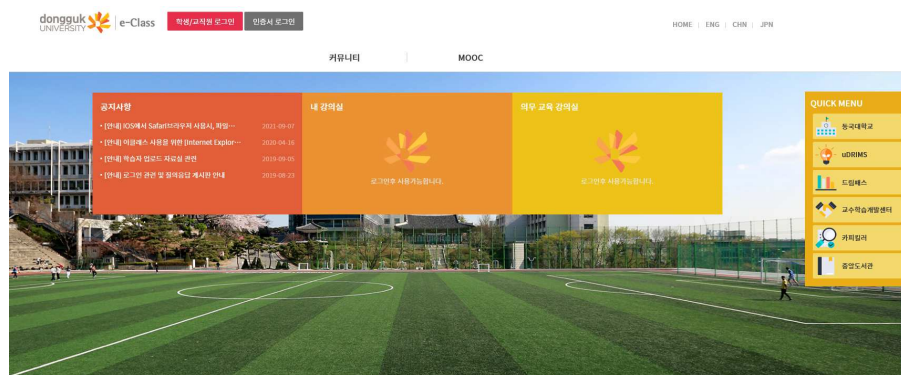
dongguk UNIVERSITY | e-Class

학생/교직원 로그인 | 인증서 로그인

HOME | ENG | CHN | JPN

커뮤니티 | MOOC

공지사항

• [안내] IOS에서 Safari브라우저 사용시, 파일··· 2021-09-07

• [안내] 이클래스 사용을 위한 [Internet Explor··· 2020-04-16

• [안내] 학습자 업로드 자료실 관련 2019-09-05

• [안내] 로그인 관련 및 장애응답 게시판 안내 2019-08-23

내 강의실

로그인후 사용가능합니다.

의무 교육 강의실

로그인후 사용가능합니다.

QUICK MENU

동국대학교

uDRIMS

드림패스

교수학습개발센터

카피킬러

중앙도서관